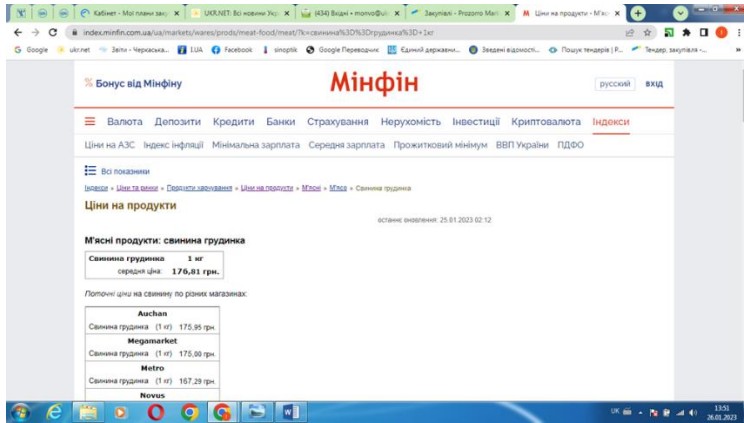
Кабінет - Мої плани заку... ×
UKR.NET: Всі новини Укр... ×
(434) Вхідні • monvo@u... ×
Закупівлі - Prozorro Mark... ×
Ціни на продукти - М'ясн... ×

index.minfin.com.ua/ua/markets/wares/prods/meat-food/meat/?k=свинина%3D%3Dгрудинка%3D+1кг

Google ukr.net Звіти - Черкаська... I.UA Facebook sinoptik Google Перекладач Єдиний державни... Зведені відомості... Пошук тендерів | P... Тендер, закупівля -...

% Бонус від Мінфіну
Мінфін
русский ВХІД

Валюта Депозити Кредити Банки Страхування Нерухомість Інвестиції Криптовалюта Індекси

Ціни на АЗС Індекс інфляції Мінімальна зарплата Середня зарплата Прожитковий мінімум ВВП України ПДФО

Всі показники

Індекси » Ціни та ринки » Продукти харчування » Ціни на продукти » М'ясні » М'ясо » Свинина грудинка

Ціни на продукти

останнє оновлення: 25.01.2023 02:12

М'ясні продукти: свинина грудинка

| Свинина грудинка | 1 кг |
|---|---|
| середня ціна: | 176,81 грн. |

Поточні ціни на свинину по різних магазинах:

| Auchan | |
|---|---|
| Свинина грудинка (1 кг) | 175,95 грн. |
| Megamarket | |
| Свинина грудинка (1 кг) | 175,00 грн. |
| Metro | |
| Свинина грудинка (1 кг) | 167,29 грн. |
| Novus | |

UK 13:51 26.01.2023